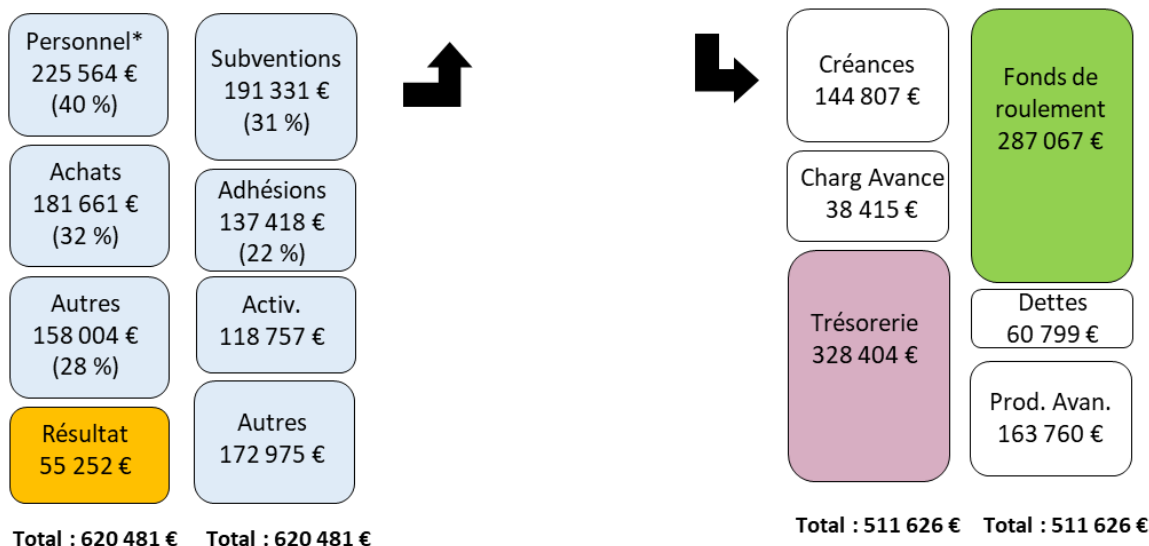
Personnel*
225 564 €
(40 %)

Achats
181 661 €
(32 %)

Autres
158 004 €
(28 %)

Résultat
55 252 €

Total : 620 481 €

Subventions
191 331 €
(31 %)

Adhésions
137 418 €
(22 %)

Activ.
118 757 €

Autres
172 975 €

Total : 620 481 €

Créances
144 807 €

Charg Avance
38 415 €

Trésorerie
328 404 €

Total : 511 626 €

Fonds de roulement
287 067 €

Dettes
60 799 €

Prod. Avan.
163 760 €

Total : 511 626 €